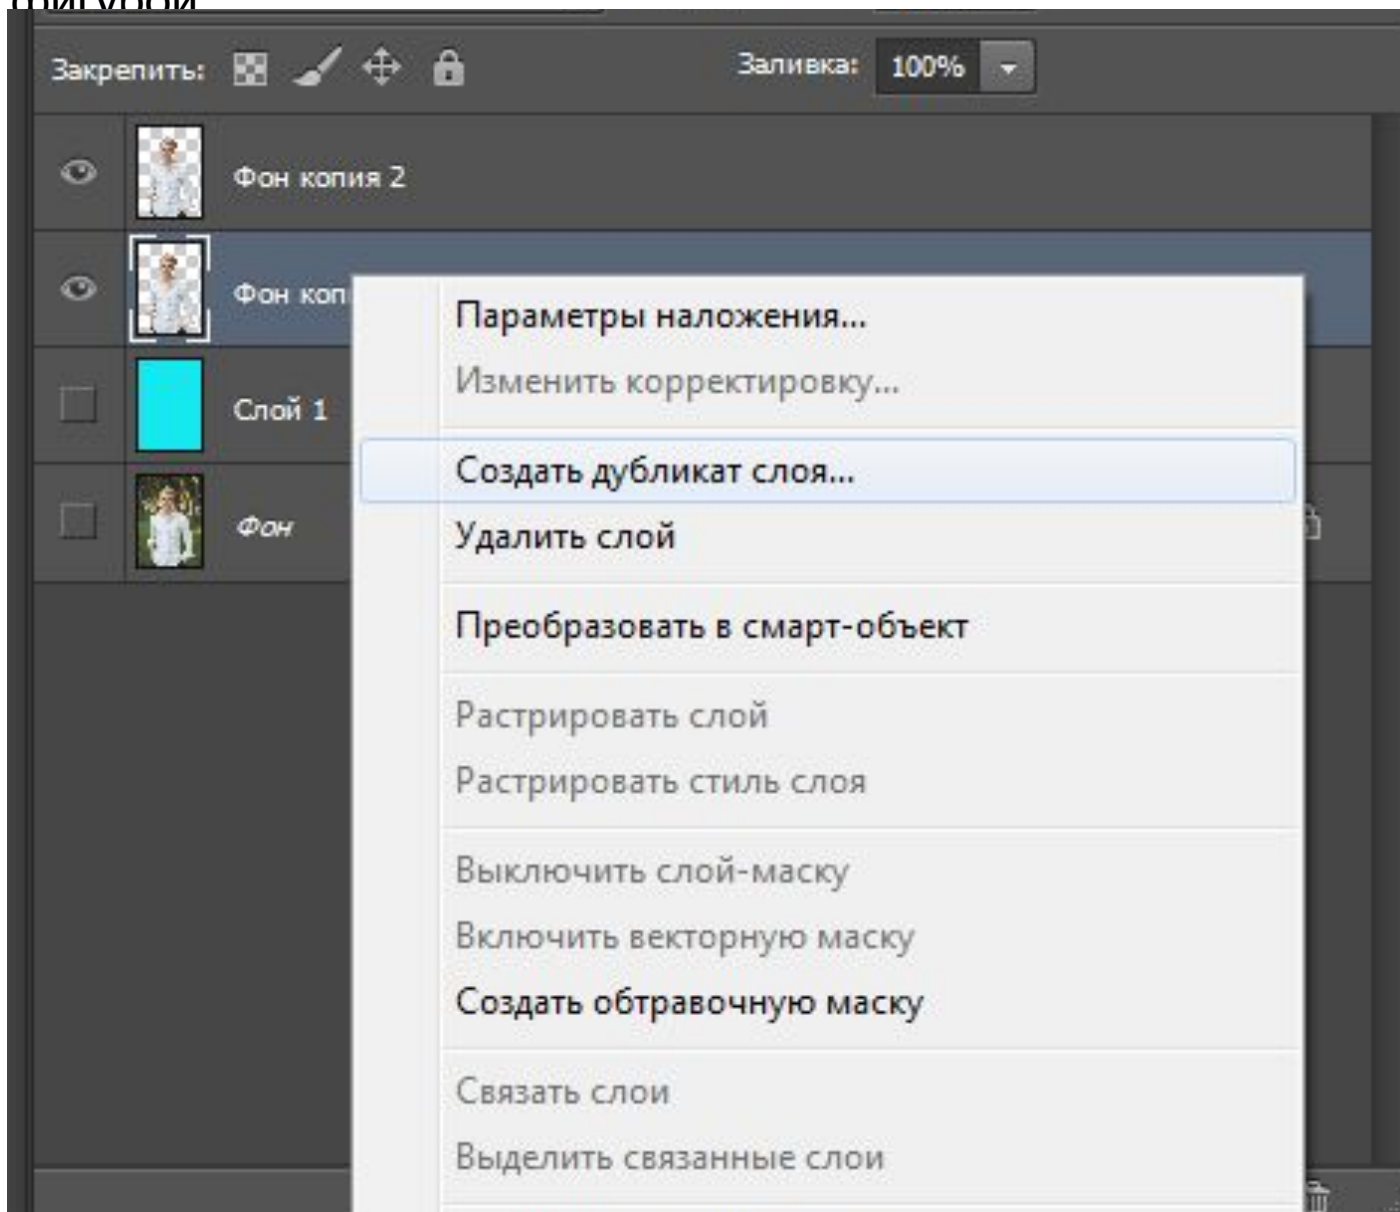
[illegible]

Закрепить: Заливка: 100%

Фон копия 2

Фон коп

Слой 1

Фон

Параметры наложения...
Изменить корректировку...

Создать дубликат слоя...
Удалить слой

Преобразовать в смарт-объект

Растрировать слой
Растрировать стиль слоя

Выключить слой-маску
Включить векторную маску
Создать обтравочную маску

Связать слои
Выделить связанные слои